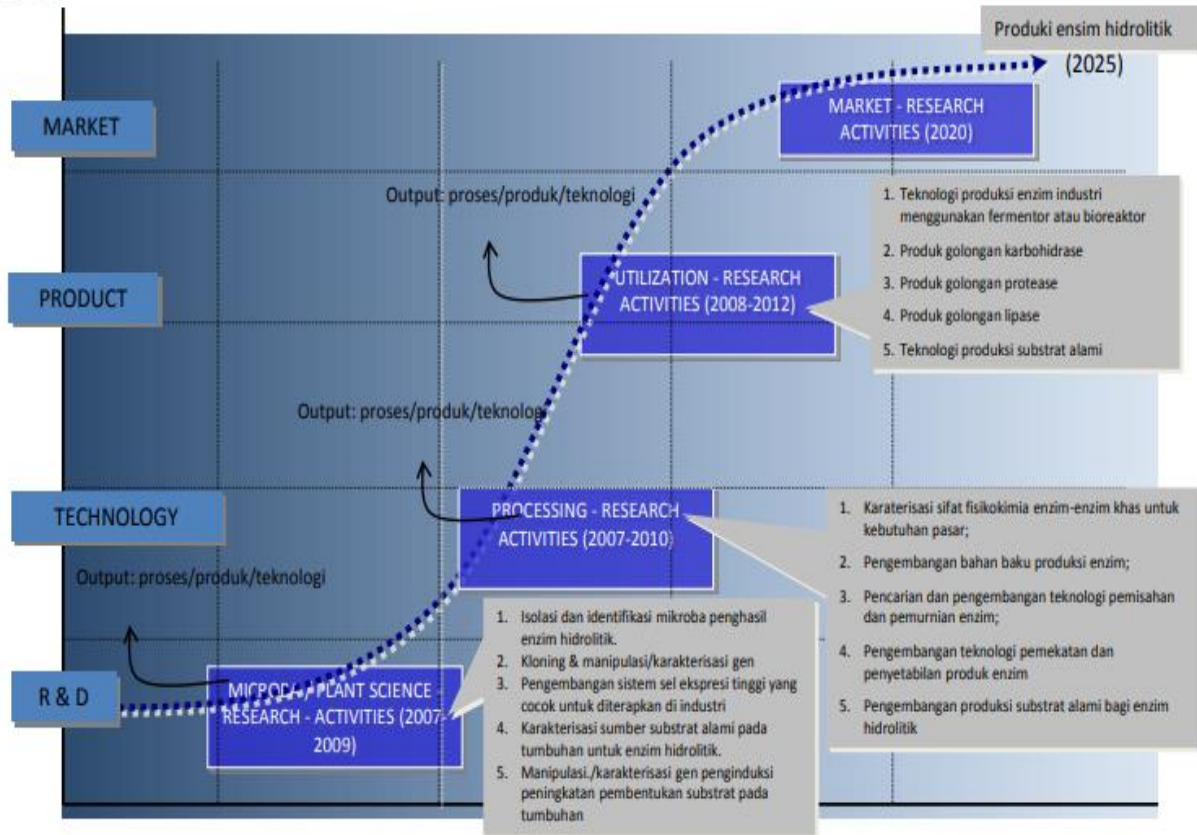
Produki ensim hidrolitik (2025)

MARKET

MARKET - RESEARCH ACTIVITIES (2020)

Output: proses/produk/teknologi

1. Teknologi produksi enzim industri menggunakan fermentor atau bioreaktor
2. Produk golongan karbohidrase
3. Produk golongan protease
4. Produk golongan lipase
5. Teknologi produksi substrat alami

PRODUCT

UTILIZATION - RESEARCH ACTIVITIES (2008-2012)

Output: proses/produk/teknolog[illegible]

TECHNOLOGY

PROCESSING - RESEARCH ACTIVITIES (2007-2010)

1. Karaterisasi sifat fisikokimia enzim-enzim khas untuk kebutuhan pasar;
2. Pengembangan bahan baku produksi enzim;
3. Pencarian dan pengembangan teknologi pemisahan dan pemurnian enzim;
4. Pengembangan teknologi pemekatan dan penyetabilan produk enzim
5. Pengembangan produksi substrat alami bagi enzim hidrolitik

Output: proses/produk/teknologi

R & D

MICROB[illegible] PLANT SCIENCE - RESEARCH - ACTIVITIES (2007-2009)

1. Isolasi dan identifikasi mikroba penghasil enzim hidrolitik.
2. Kloning & manipulasi/karakterisasi gen
3. Pengembangan sistem sel ekspresi tinggi yang cocok untuk diterapkan di industri
4. Karakterisasi sumber substrat alami pada tumbuhan untuk enzim hidrolitik.
5. Manipulasi./karakterisasi gen penginduksi peningkatan pembentukan substrat pada tumbuhan